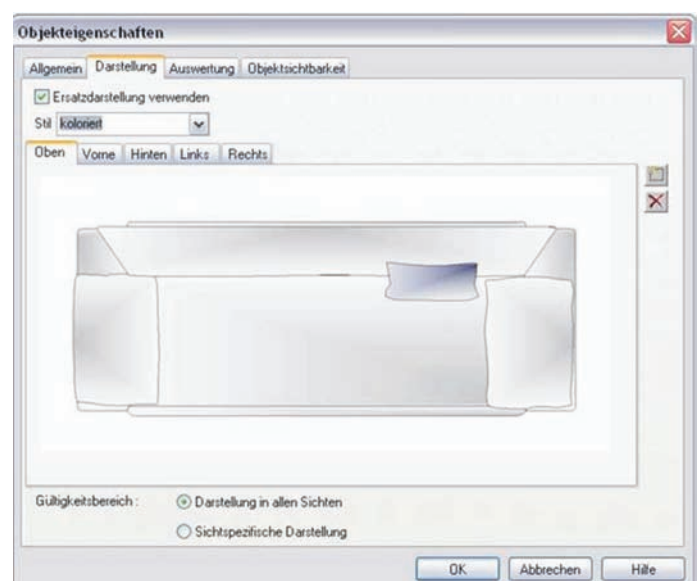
Objekteigenschaften

Allgemein | Darstellung | Auswertung | Objektsichtbarkeit

Ersatzdarstellung verwenden

Stil kaloriert

Oben | Vorne | Hinten | Links | Rechts

Gültigkeitsbereich : Darstellung in allen Sichten

Sichtspezifische Darstellung

OK | Abbrechen | Hilfe